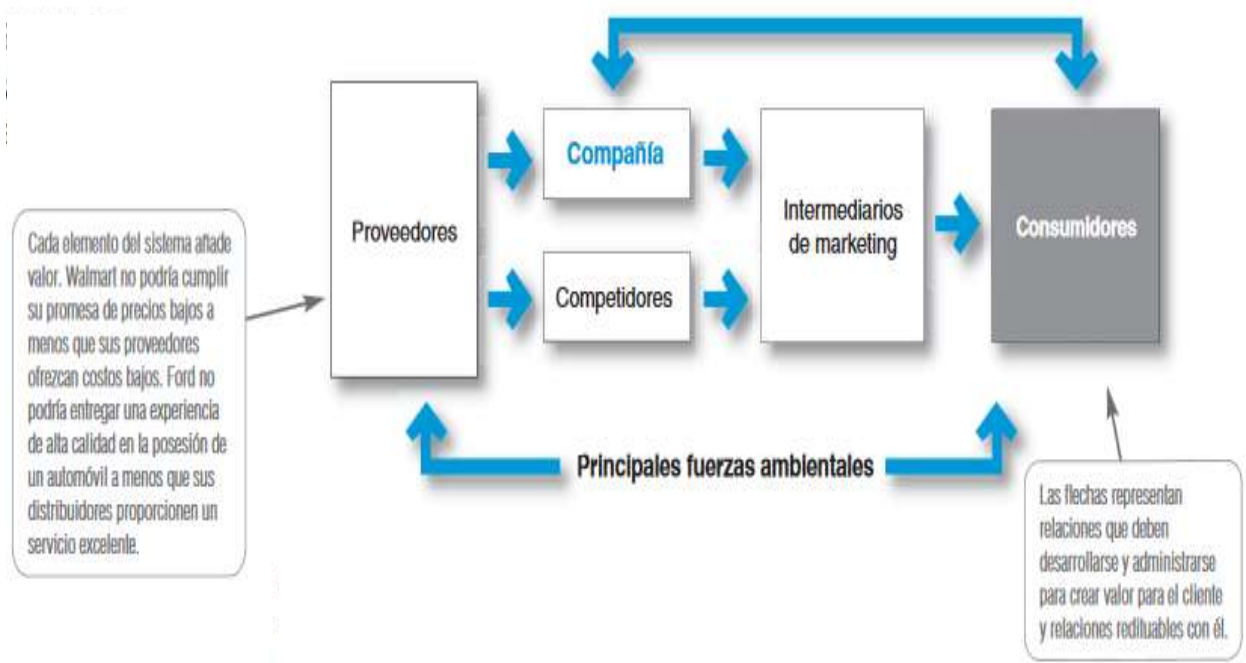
Cada elemento del sistema añade valor. Walmart no podría cumplir su promesa de precios bajos a menos que sus proveedores ofrezcan costos bajos. Ford no podría entregar una experiencia de alta calidad en la posesión de un automóvil a menos que sus distribuidores proporcionen un servicio excelente.

Proveedores

Compañía

Competidores

Intermediarios de marketing

Consumidores

Principales fuerzas ambientales

Las flechas representan relaciones que deben desarrollarse y administrarse para crear valor para el cliente y relaciones redituables con él.